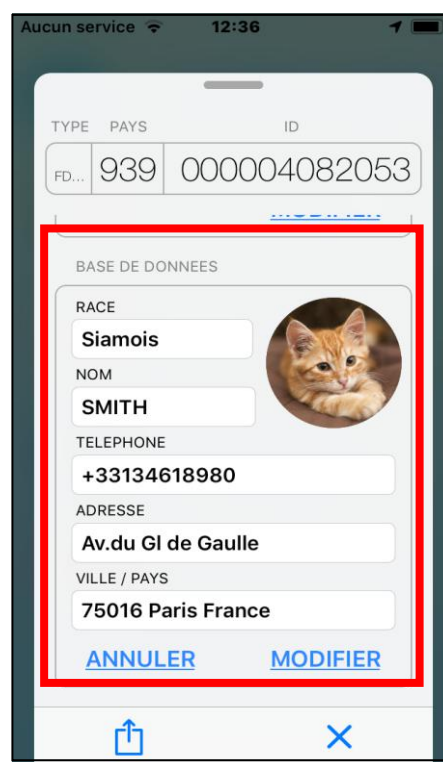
Aucun service 12:36

TYPE PAYS ID

FD... 939 000004082053

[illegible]

BASE DE DONNEES

RACE

Siamois

NOM

SMITH

TELEPHONE

+33134618980

ADRESSE

Av.du Gl de Gaulle

VILLE / PAYS

75016 Paris France

ANNULER MODIFIER